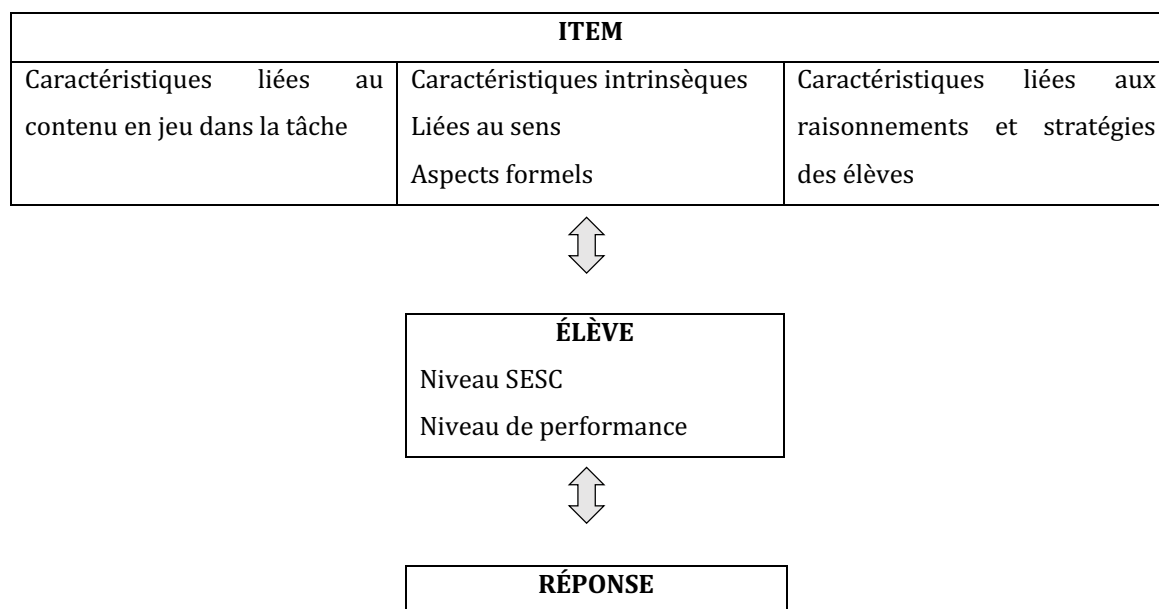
| ITEM | | |
|---|---|---|
| Caractéristiques liées au contenu en jeu dans la tâche | Caractéristiques intrinsèques<br>Liées au sens<br>Aspects formels | Caractéristiques liées aux raisonnements et stratégies des élèves |

ÉLÈVE
Niveau SESC
Niveau de performance

RÉPONSE